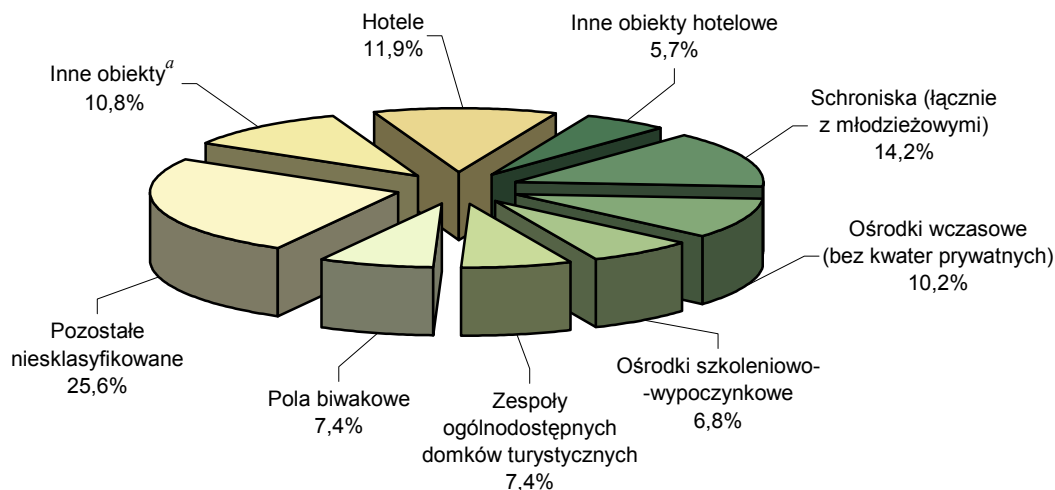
Hotele
11,9%

Inne obiekty hotelowe
5,7%

Inne obiekty$^{a}$
10,8%

Schroniska (łącznie z młodzieżowymi)
14,2%

Ośrodki wczasowe (bez kwater prywatnych)
10,2%

Pozostałe niesklasyfikowane
25,6%

Ośrodki szkoleniowo-wypoczynkowe
6,8%

Pola biwakowe
7,4%

Zespoły ogólnodostępnych domków turystycznych
7,4%